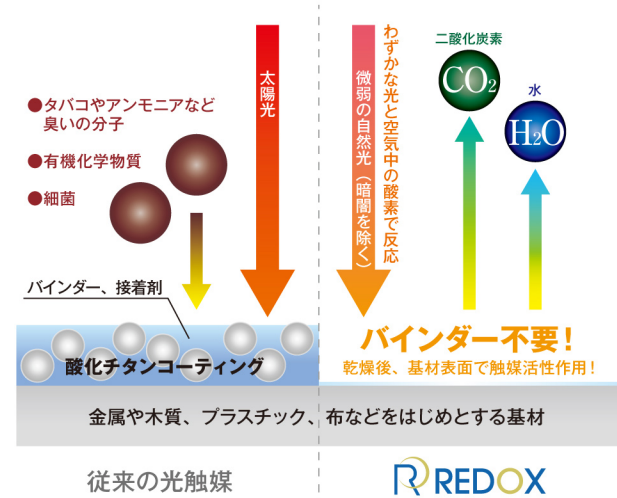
●タバコやアンモニアなど臭いの分子

●有機化学物質

●細菌

太陽光

微弱の自然光（暗闇を除く）

わずかな光と空気中の酸素で反応

二酸化炭素

$CO_2$

水

$H_2O$

バインダー、接着剤

酸化チタンコーティング

バインダー不要！

乾燥後、基材表面で触媒活性作用！

金属や木質、プラスチック、布などをはじめとする基材

従来の光触媒

REDOX